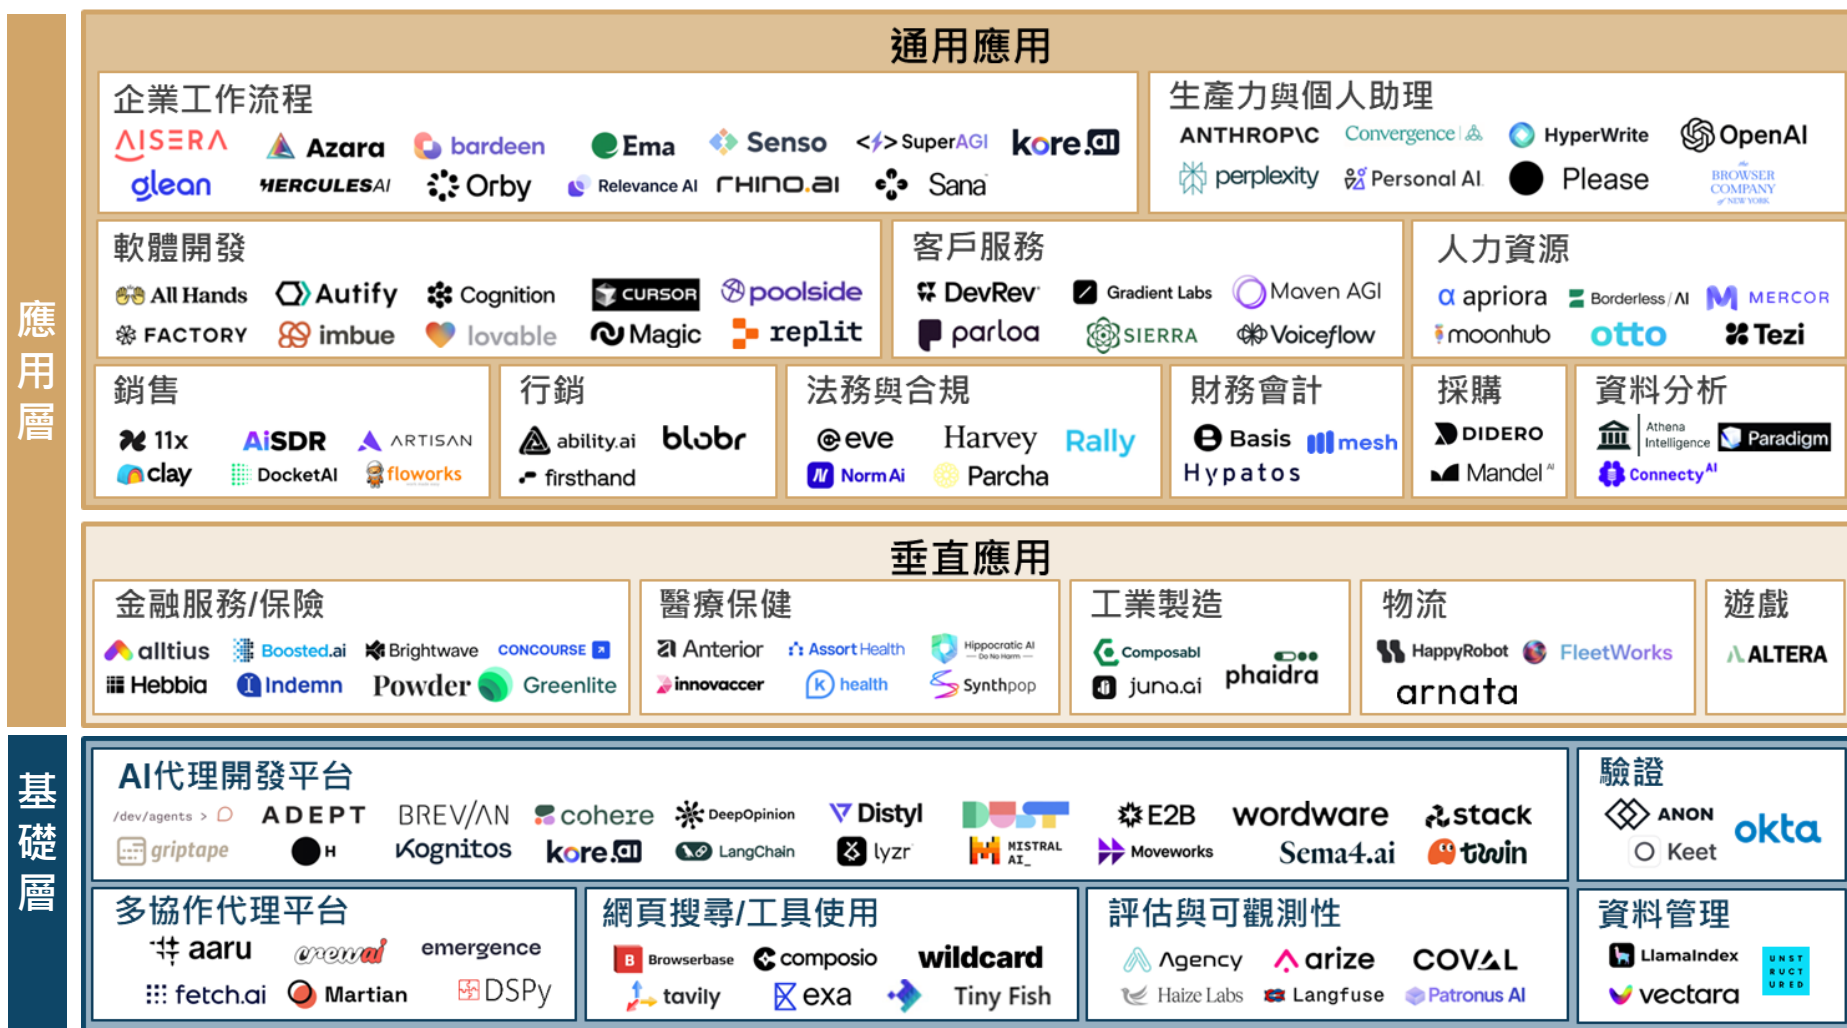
應用層

通用應用

企業工作流程
AISERA Azara bardeen Ema Senso SuperAGI kore.ai
glean HERCULES AI Orby Relevance AI rhino.ai Sana

生產力與個人助理
ANTHROPIC Convergence HyperWrite OpenAI
perplexity Personal AI Please BROWSER COMPANY NEW YORK

軟體開發
All Hands Autify Cognition CURSOR poolside
FACTORY imbue lovable Magic replit

客戶服務
DevRev Gradient Labs Maven AGI
parloa SIERRA Voiceflow

人力資源
apriora Borderless AI MERCOR
moonhub otto Tezi

銷售
11x AiSDR ARTISAN
clay DocketAI floworks

行銷
ability.ai blobr
firsthand

法務與合規
eve Harvey Rally
Norm Ai Parcha

財務會計
Basis mesh
Hypatos

採購
DIDERO
Mandel AI

資料分析
Athena Intelligence Paradigm
Connecty AI

垂直應用

金融服務/保險
alltius Boosted.ai Brightwave CONCOURSE
Hebbia Indemn Powder Greenlite

醫療保健
Anterior Assort Health Hippocratic AI
innovaccer health Synthpop

工業製造
Composabl phaidra
juna.ai

物流
HappyRobot FleetWorks
arnata

遊戲
ALTERA

基礎層

AI代理開發平台
/dev/agents ADEPT BREVIAN cohere DeepOpinion Distyl E2B wordware stack
griptape H Kognitos kore.ai LangChain lyzr MISTRAL AI_ Moveworks Sema4.ai twin

驗證
ANON okta
Keet

多協作代理平台
aaru crewai emergence
fetch.ai Martian DSPy

網頁搜尋/工具使用
Browserbase composio wildcard
tavily exa Tiny Fish

評估與可觀測性
Agency arize COVAL
Haize Labs Langfuse Patronus AI

資料管理
LlamaIndex UNSTRUCTURED
vectara